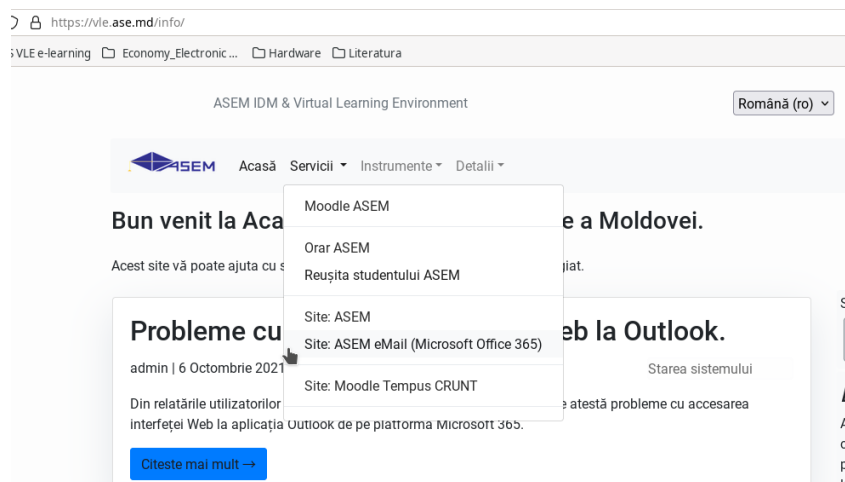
https://vle.ase.md/info/

VLE e-learning Economy_Electronic ... Hardware Literatura

ASEM IDM & Virtual Learning Environment

Română (ro)

ASEM Acasă Servicii Instrumente Detalii

Moodle ASEM

Orar ASEM
Reușita studentului ASEM

Site: ASEM
Site: ASEM eMail (Microsoft Office 365)

Site: Moodle Tempus CRUNT

Bun venit la Aca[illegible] e a Moldovei.

Acest site vă poate ajuta cu s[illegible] giat.

Probleme cu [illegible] eb la Outlook.

admin | 6 Octombrie 2021

Starea sistemului

Din relatările utilizatorilor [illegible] e atestă probleme cu accesarea interfeței Web la aplicația Outlook de pe platforma Microsoft 365.

Citeste mai mult →